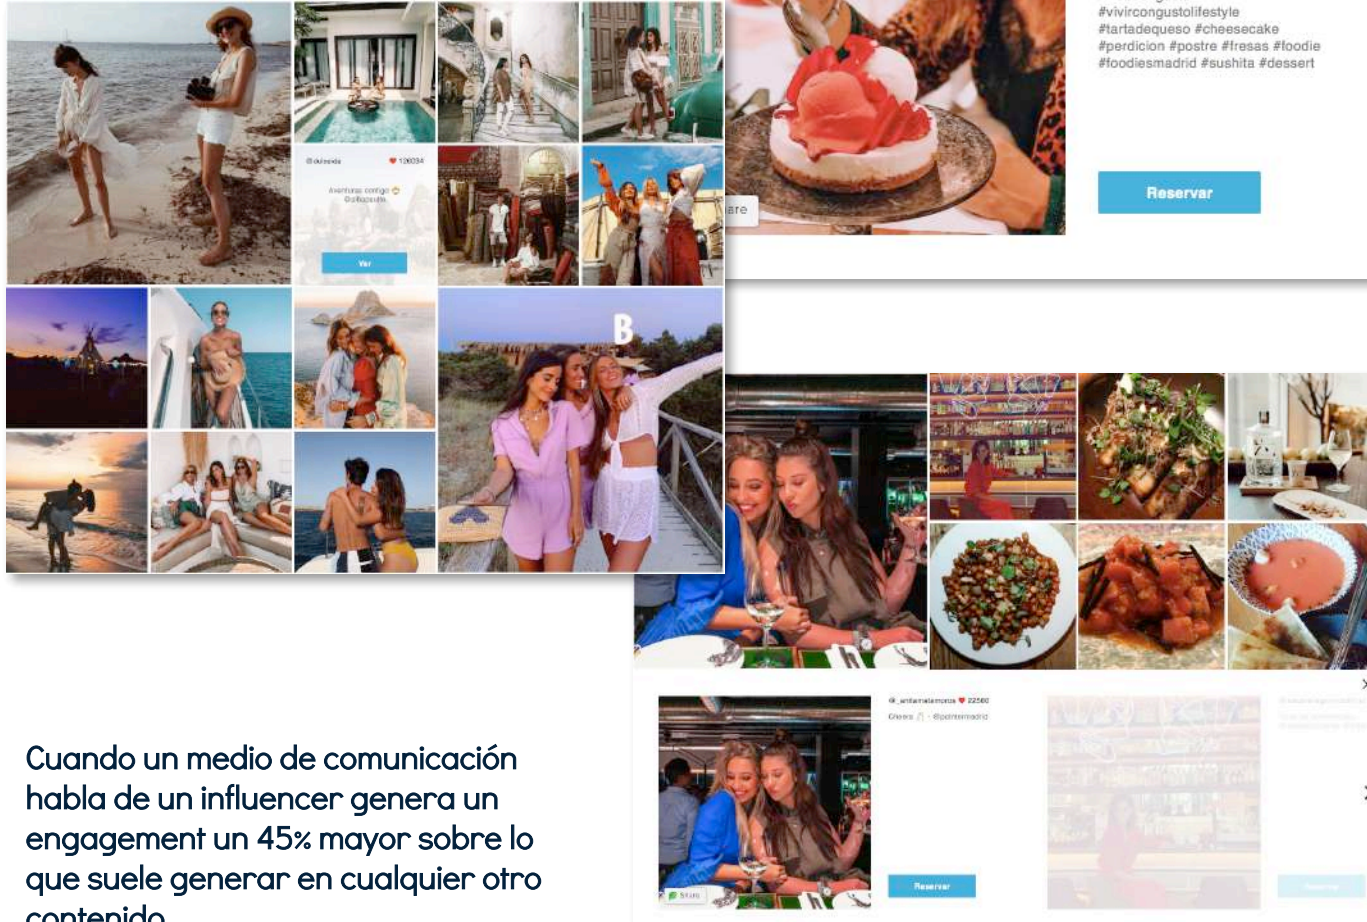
#vivircongustolifestyle
#tartadequeso #cheesecake
#perdicion #postre #fresas #foodie
#foodiesmadrid #sushita #dessert

Reservar

are

@dulceida ♥ 136034

Aventuras contigo
@dulceida

Ver

B

@_anitamatamoros ♥ 22580

Cheers · @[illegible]

Reservar

Cuando un medio de comunicación habla de un influencer genera un engagement un 45% mayor sobre lo que suele generar en cualquier otro contenido